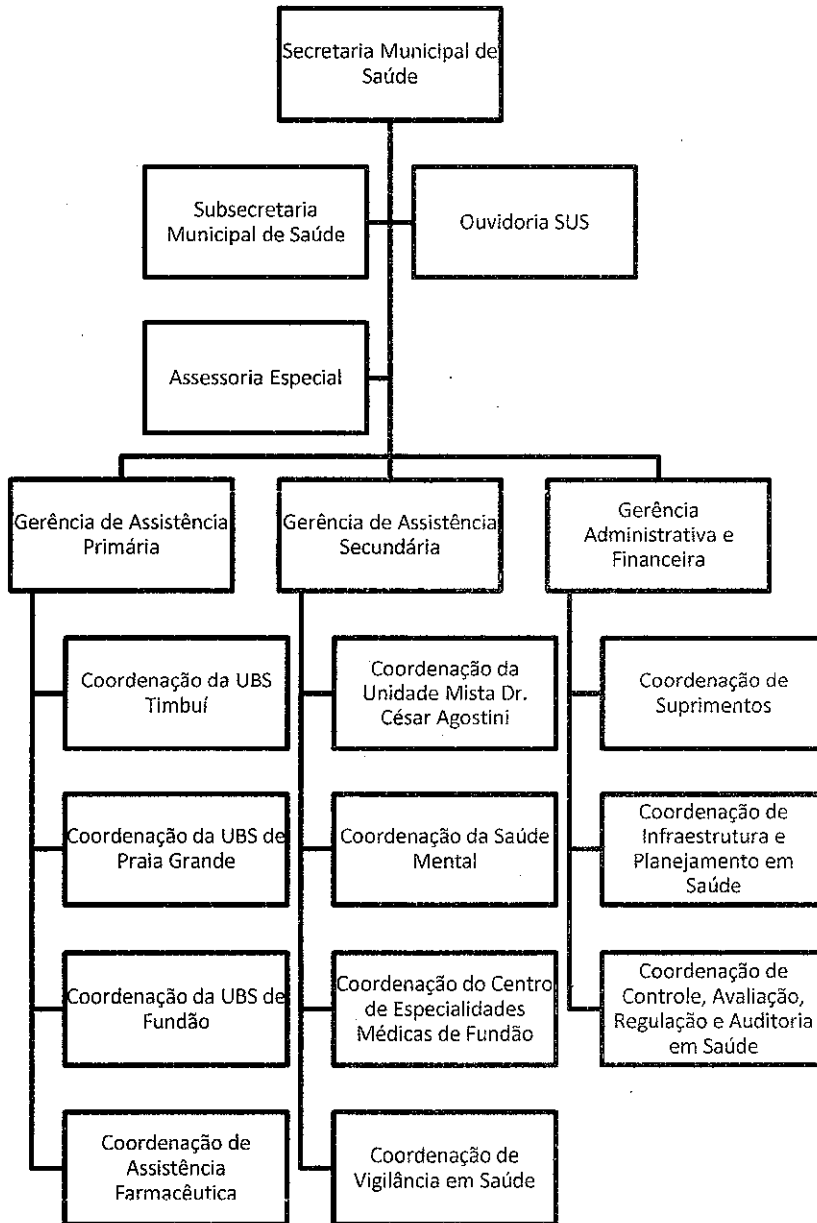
Secretaria Municipal de Saúde

Subsecretaria Municipal de Saúde

Ouvidoria SUS

Assessoria Especial

Gerência de Assistência Primária

Coordenação da UBS Timbuí

Coordenação da UBS de Praia Grande

Coordenação da UBS de Fundão

Coordenação de Assistência Farmacêutica

Gerência de Assistência Secundária

Coordenação da Unidade Mista Dr. César Agostini

Coordenação da Saúde Mental

Coordenação do Centro de Especialidades Médicas de Fundão

Coordenação de Vigilância em Saúde

Gerência Administrativa e Financeira

Coordenação de Suprimentos

Coordenação de Infraestrutura e Planejamento em Saúde

Coordenação de Controle, Avaliação, Regulação e Auditoria em Saúde